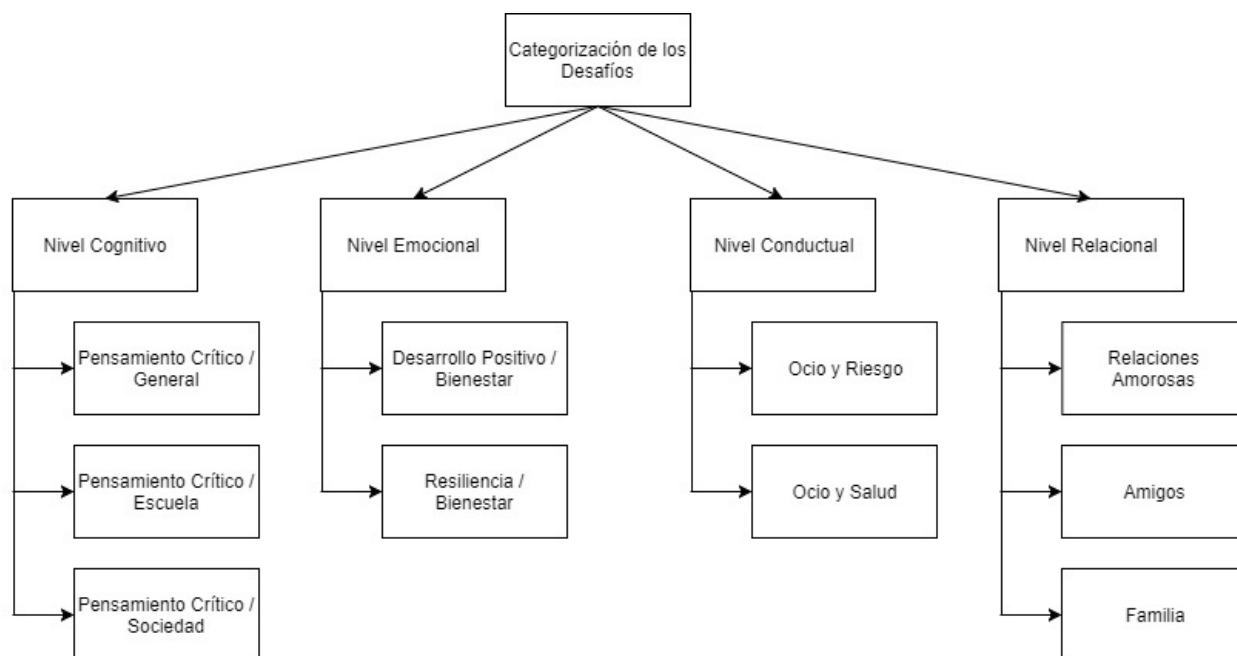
Categorización de los Desafíos

Nivel Cognitivo

Pensamiento Crítico / General

Pensamiento Crítico / Escuela

Pensamiento Crítico / Sociedad

Nivel Emocional

Desarrollo Positivo / Bienestar

Resiliencia / Bienestar

Nivel Conductual

Ocio y Riesgo

Ocio y Salud

Nivel Relacional

Relaciones Amorosas

Amigos

Familia